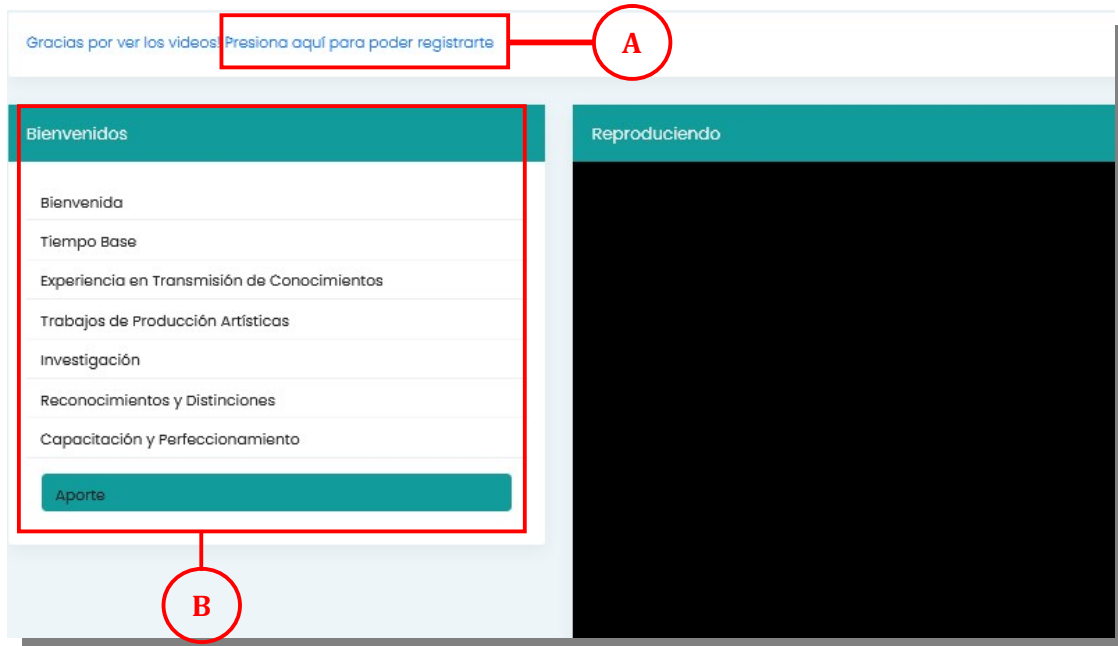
Gracias por ver los videos! Presiona aquí para poder registrarte

A

Bienvenidos

Bienvenida

Tiempo Base

Experiencia en Transmisión de Conocimientos

Trabajos de Producción Artísticas

Investigación

Reconocimientos y Distinciones

Capacitación y Perfeccionamiento

Aporte

Reproduciendo

B